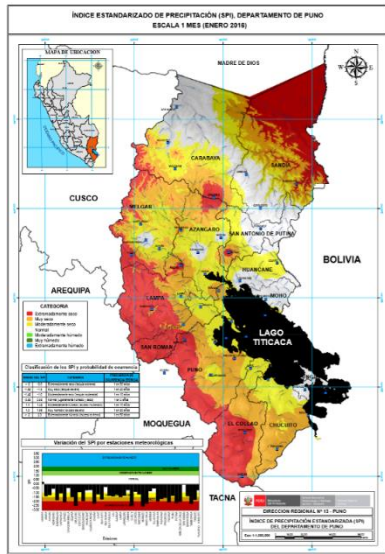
ÍNDICE ESTANDARIZADO DE PRECIPITACIÓN (SPI), DEPARTAMENTO DE PUNO
ESCALA 1 MES (ENERO 2016)

MAPA DE UBICACIÓN

MADRE DE DIOS

N
O E
S

CARABAYA

SANDIA

CUSCO

MELGAR

AZANGARO

SAN ANTONIO DE PUTINA

HUANCANE

BOLIVIA

AREQUIPA

LAMPA

MOHO

CATEGORIA
Extremadamente seco
Muy seco
Moderadamente seco
Normal
Moderadamente húmedo
Muy húmedo
Extremadamente húmedo

SAN ROMAN

LAGO TITICACA

PUNO

Clasificación de los SPI y probabilidad de ocurrencia

EL COLLAO

CHUCUITO

MOQUEGUA

Variación del SPI por estaciones meteorológicas

TACNA

DIRECCION REGIONAL Nº 13 - PUNO

INDICE DE PRECIPITACION ESTANDARIZADA (SPI) DEL DEPARTAMENTO DE PUNO

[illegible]